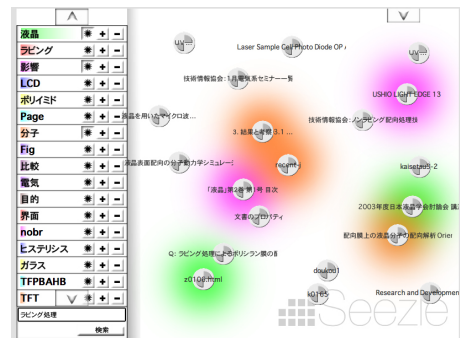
液晶
ラビング
影響
LCD
ポリイミド
Page
分子
Fig
比較
電気
目的
界面
nobr
ヒステリシス
ガラス
TFPBAHB
TFT
ラビング処理
検索

UV
Laser Sample Cell Photo Diode OP
UV
技術情報協会:1月電気系セミナー一覧
USHIO LIGHT EDGE 13
技術情報協会:ノンラビング配向処理技
液晶を用いたマイクロ波
3. 結果と考察 3.1
液晶表面配向の分子動力学シミュレー
recent
kaisetsu3-2
「液晶」第2巻 第1号 目次
2003年度日本液晶学会討論 講
文書のプロパティ
配向膜上の液晶分子の配向解析 Orien
Q. ラビング処理によるポリイミド膜の配
z0106.html
doukou1
b0165
Research and Development
Seezle